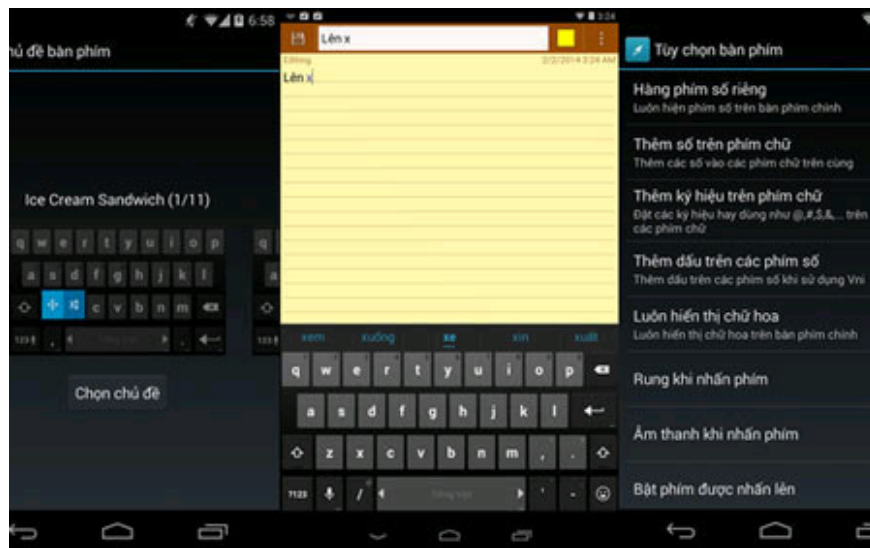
6:58

ủ đề bàn phím

Ice Cream Sandwich (1/11)

q w e r t y u i o p

a s d f g h j k l

z x c v b n m

123

Chọn chủ đề

Lên x

Editing

2/2/2014 3:24 AM

Lên x

xem xuống xe xin xuất

q w e r t y u i o p

a s d f g h j k l

z x c v b n m

?123

Tiếng Việt

Tùy chọn bàn phím

Hàng phím số riêng
Luôn hiện phím số trên bàn phím chính

Thêm số trên phím chữ
Thêm các số vào các phím chữ trên cùng

Thêm ký hiệu trên phím chữ
Đặt các ký hiệu hay dùng như @,#,$,&,... trên các phím chữ

Thêm dấu trên các phím số
Thêm dấu trên các phím số khi sử dụng Vni

Luôn hiển thị chữ hoa
Luôn hiển thị chữ hoa trên bàn phím chính

Rung khi nhấn phím

Âm thanh khi nhấn phím

Bật phím được nhấn lên